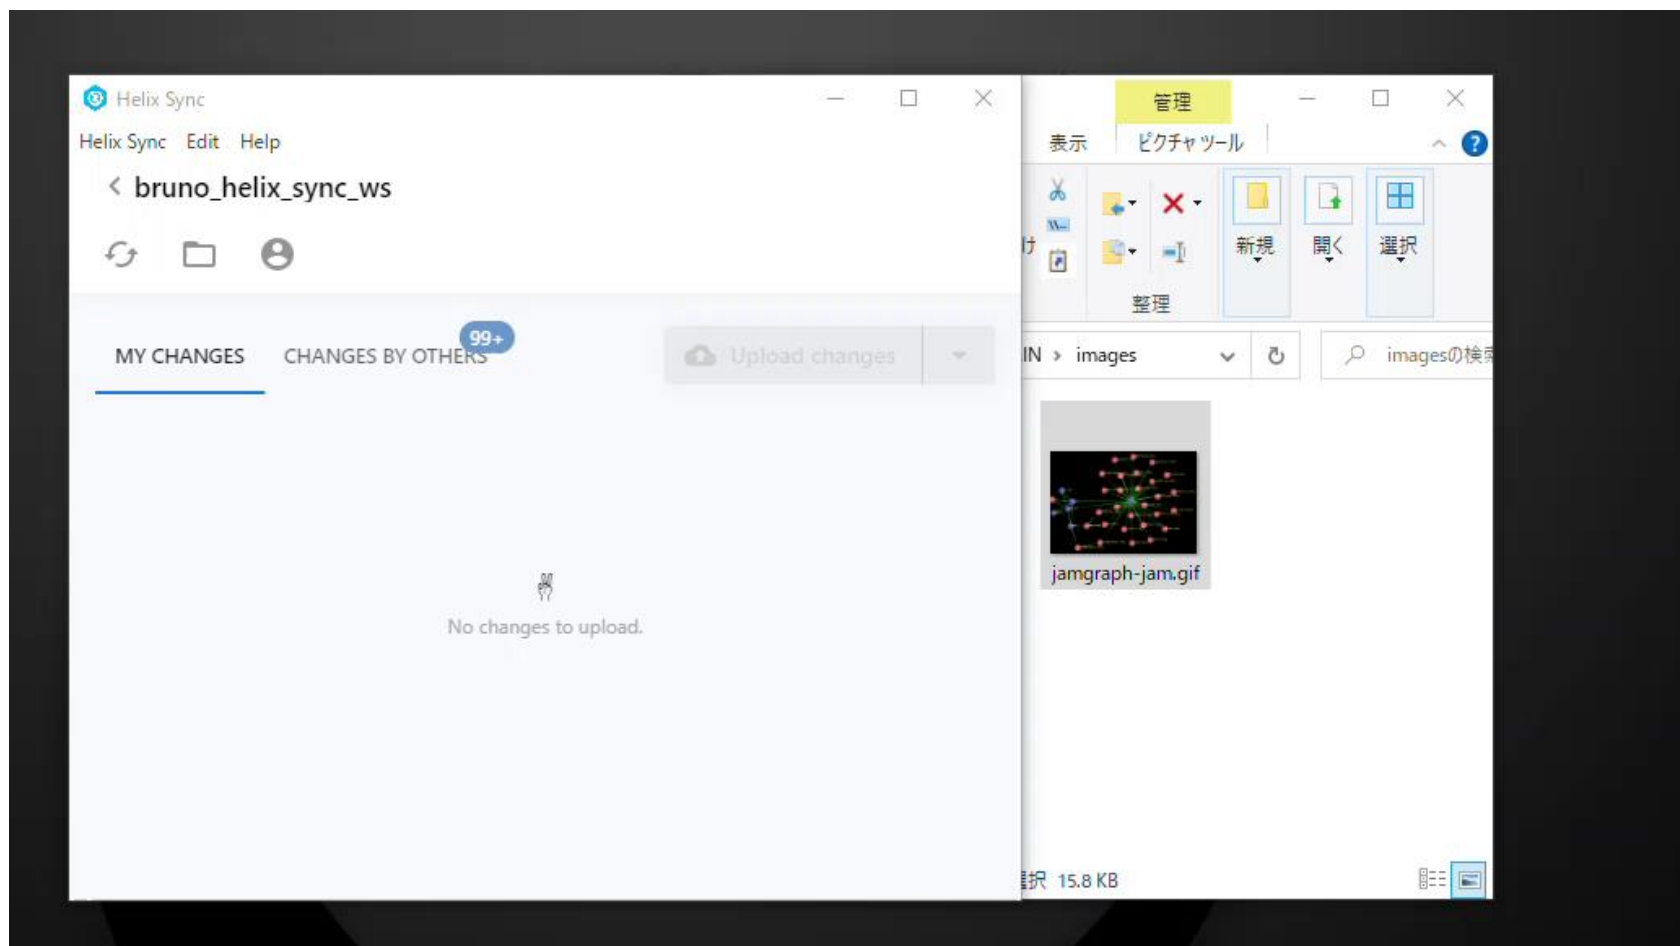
Helix Sync

Helix Sync Edit Help

bruno_helix_sync_ws

MY CHANGES CHANGES BY OTHERS 99+

Upload changes

No changes to upload.

管理

表示 ピクチャ ツール

け

新規 開く 選択

整理

IN › images

imagesの検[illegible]

jamgraph-jam.gif

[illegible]択 15.8 KB